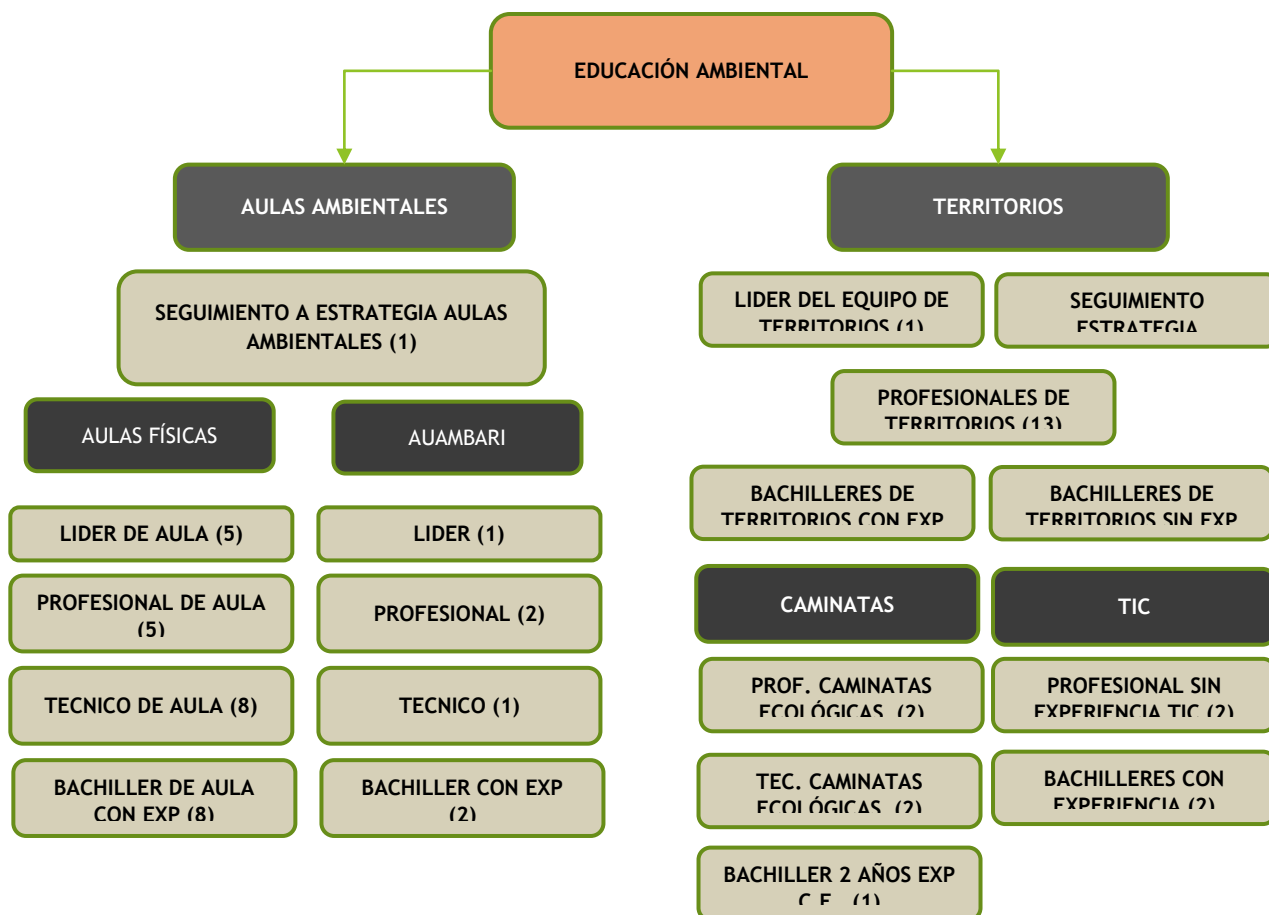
EDUCACIÓN AMBIENTAL

AULAS AMBIENTALES

SEGUIMIENTO A ESTRATEGIA AULAS AMBIENTALES (1)

AULAS FÍSICAS

AUAMBARI

LIDER DE AULA (5)

PROFESIONAL DE AULA (5)

TECNICO DE AULA (8)

BACHILLER DE AULA CON EXP (8)

LIDER (1)

PROFESIONAL (2)

TECNICO (1)

BACHILLER CON EXP (2)

TERRITORIOS

LIDER DEL EQUIPO DE TERRITORIOS (1)

SEGUIMIENTO ESTRATEGIA

PROFESIONALES DE TERRITORIOS (13)

BACHILLERES DE TERRITORIOS CON EXP

BACHILLERES DE TERRITORIOS SIN EXP

CAMINATAS

TIC

PROF. CAMINATAS ECOLÓGICAS (2)

TEC. CAMINATAS ECOLÓGICAS (2)

BACHILLER 2 AÑOS EXP C.E. (1)

PROFESIONAL SIN EXPERIENCIA TIC (2)

BACHILLERES CON EXPERIENCIA (2)